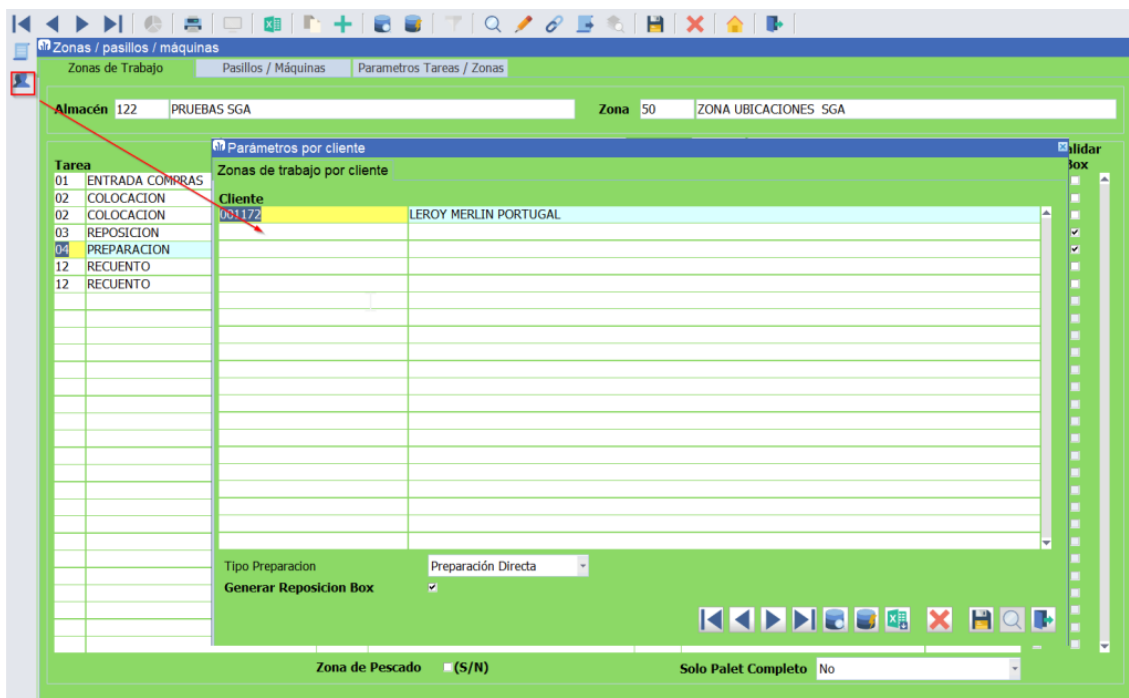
Zonas / pasillos / máquinas

Zonas de Trabajo | Pasillos / Máquinas | Parametros Tareas / Zonas

Almacén 122 PRUEBAS SGA

Zona 50 ZONA UBICACIONES SGA

Tarea
01 ENTRADA COMPRAS
02 COLOCACION
02 COLOCACION
03 REPOSICION
04 PREPARACION
12 RECUENTO
12 RECUENTO

alidar
Box

Parámetros por cliente

Zonas de trabajo por cliente

Cliente
001172 LEROY MERLIN PORTUGAL

Tipo Preparacion Preparación Directa

Generar Reposicion Box ✓

Zona de Pescado (S/N)

Solo Palet Completo No